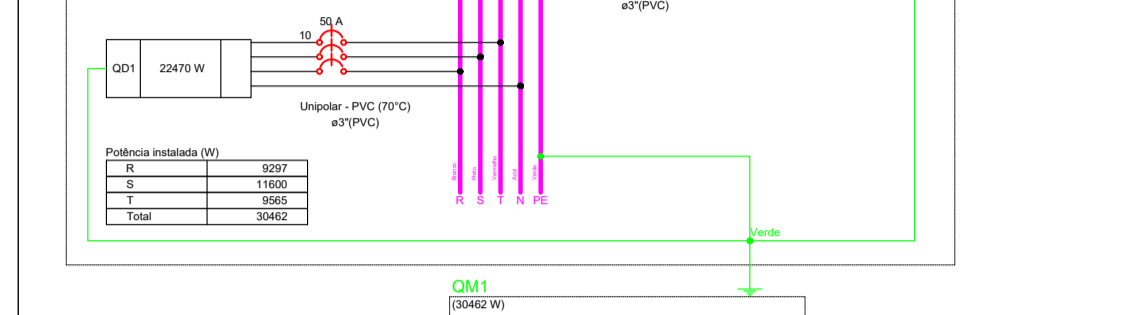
ø3"(PVC)

50 A

10

QD1

22470 W

Unipolar - PVC (70°C)
ø3"(PVC)

Potência instalada (W)

| R | 9297 |
|---|---|
| S | 11600 |
| T | 9565 |
| Total | 30462 |

Branco Preto Vermelho Azul Verde

R S T N PE

Verde

QM1
(30462 W)